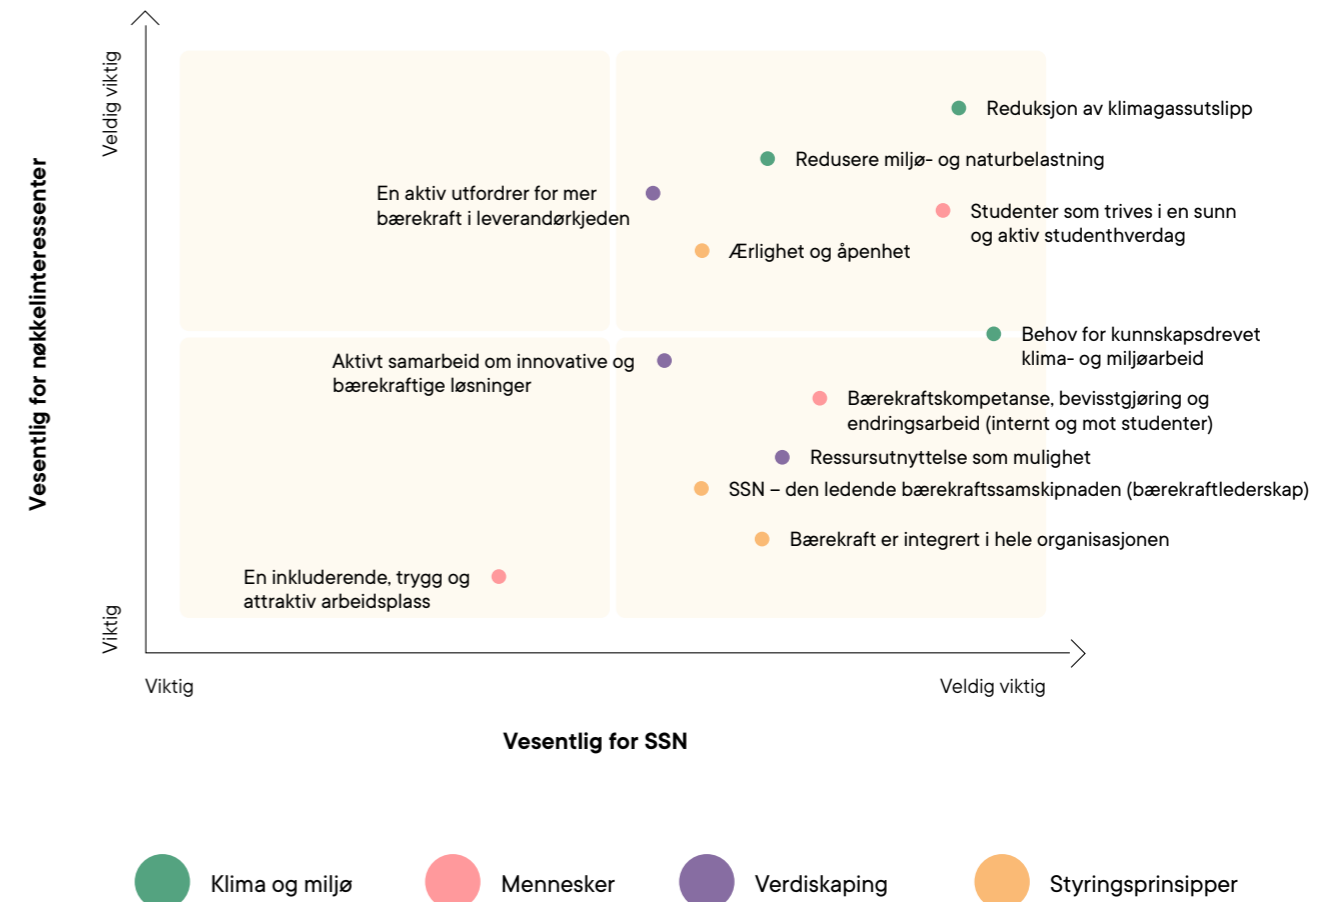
Vesentlig for nøkkelinteressenter

Veldig viktig

Viktig

Reduksjon av klimagassutslipp

Redusere miljø- og naturbelastning

En aktiv utfordrer for mer bærekraft i leverandørkjeden

Studenter som trives i en sunn og aktiv studenthverdag

Ærlighet og åpenhet

Behov for kunnskapsdrevet klima- og miljøarbeid

Aktivt samarbeid om innovative og bærekraftige løsninger

Bærekraftskompetanse, bevisstgjøring og endringsarbeid (internt og mot studenter)

Ressursutnyttelse som mulighet

SSN – den ledende bærekraftssamskipnaden (bærekraftlederskap)

Bærekraft er integrert i hele organisasjonen

En inkluderende, trygg og attraktiv arbeidsplass

Viktig

Veldig viktig

Vesentlig for SSN

Klima og miljø

Mennesker

Verdiskaping

Styringsprinsipper